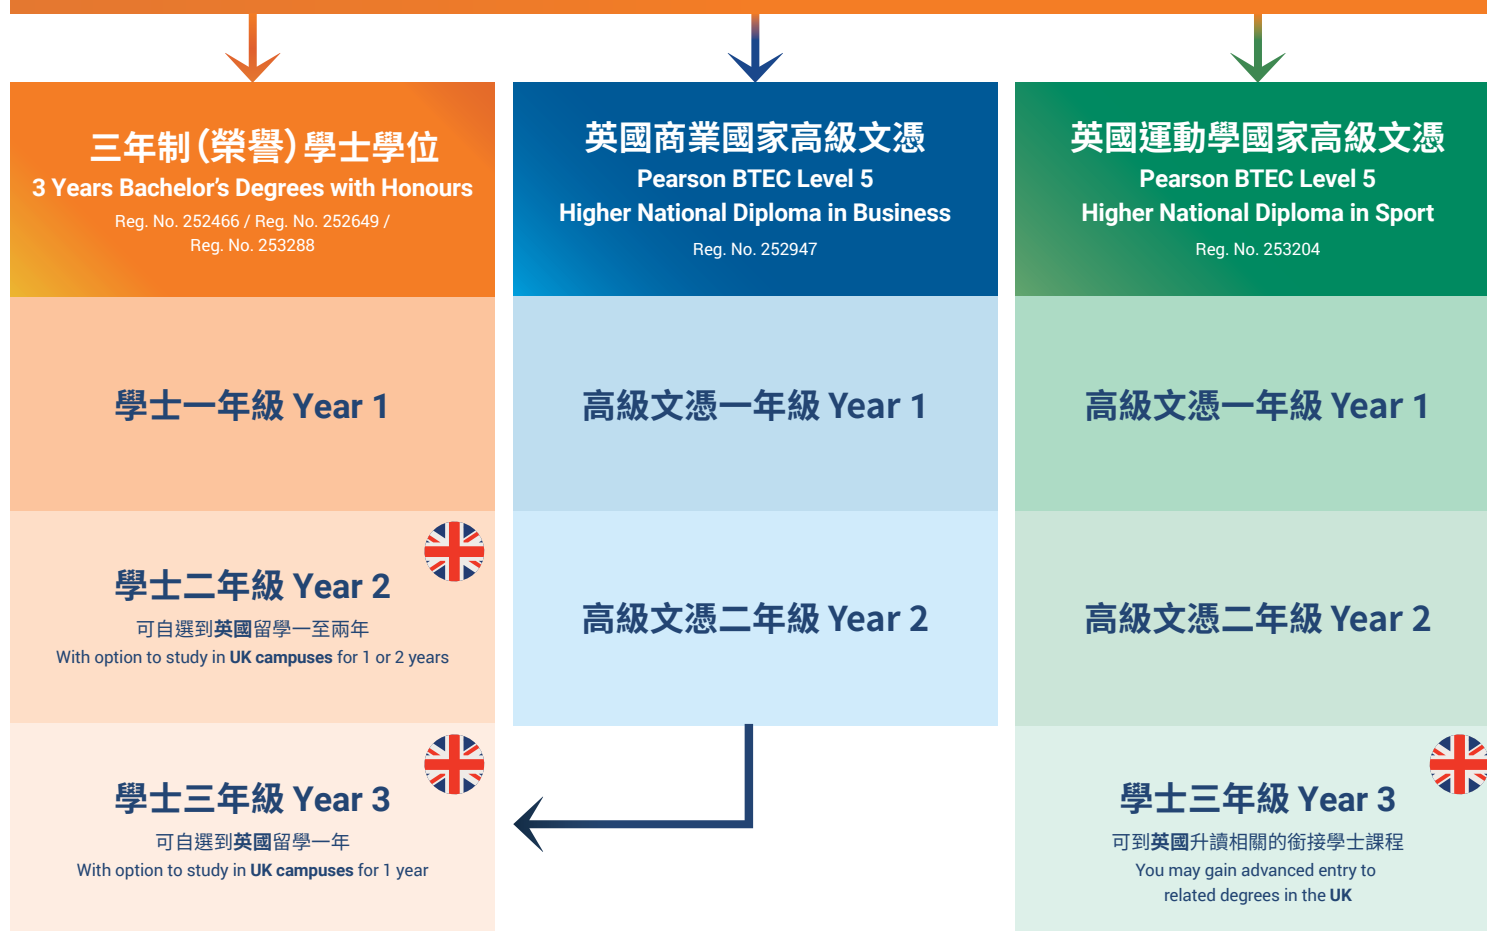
三年制(榮譽)學士學位
3 Years Bachelor's Degrees with Honours
Reg. No. 252466 / Reg. No. 252649 / Reg. No. 253288

學士一年級 Year 1

學士二年級 Year 2
可自選到英國留學一至兩年
With option to study in UK campuses for 1 or 2 years

學士三年級 Year 3
可自選到英國留學一年
With option to study in UK campuses for 1 year

英國商業國家高級文憑
Pearson BTEC Level 5
Higher National Diploma in Business
Reg. No. 252947

高級文憑一年級 Year 1

高級文憑二年級 Year 2

英國運動學國家高級文憑
Pearson BTEC Level 5
Higher National Diploma in Sport
Reg. No. 253204

高級文憑一年級 Year 1

高級文憑二年級 Year 2

學士三年級 Year 3
可到英國升讀相關的銜接學士課程
You may gain advanced entry to related degrees in the UK